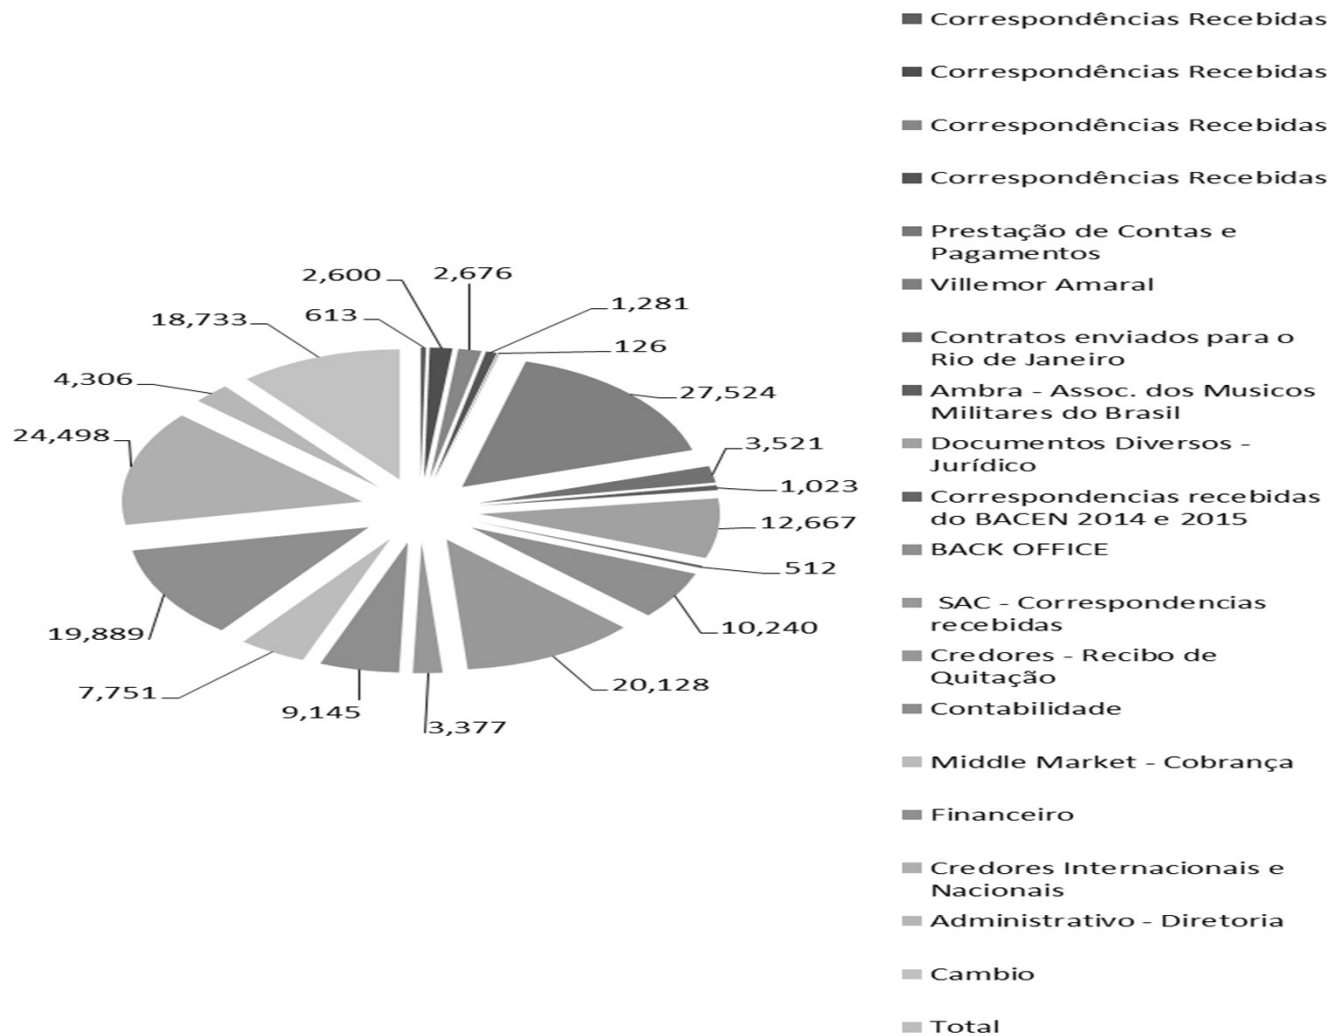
2,600
2,676
1,281
613
18,733
126
4,306
27,524
24,498
3,521
1,023
12,667
512
10,240
19,889
20,128
7,751
9,145
3,377

Correspondências Recebidas
Correspondências Recebidas
Correspondências Recebidas
Correspondências Recebidas
Prestação de Contas e Pagamentos
Villemor Amaral
Contratos enviados para o Rio de Janeiro
Ambra - Assoc. dos Musicos Militares do Brasil
Documentos Diversos - Jurídico
Correspondencias recebidas do BACEN 2014 e 2015
BACK OFFICE
SAC - Correspondencias recebidas
Credores - Recibo de Quitação
Contabilidade
Middle Market - Cobrança
Financeiro
Credores Internacionais e Nacionais
Administrativo - Diretoria
Cambio
Total